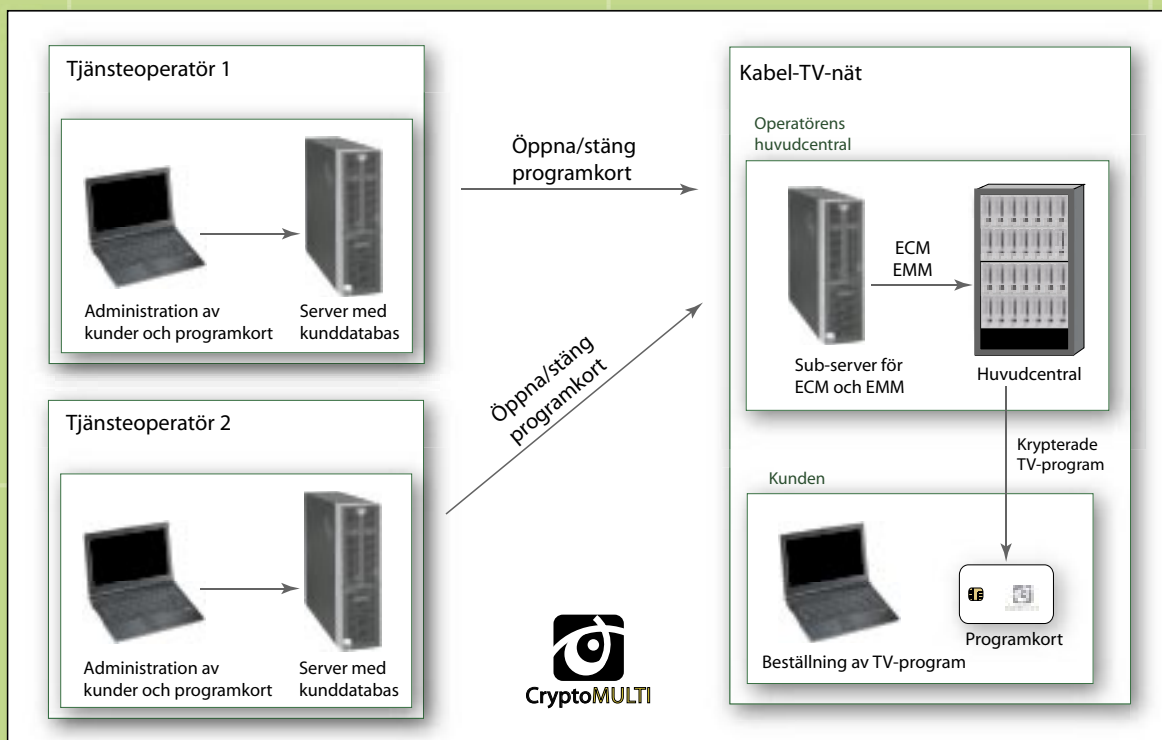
Tjänsteoperatör 1

Administration av kunder och programkort

Server med kunddatabas

Öppna/stäng programkort

Kabel-TV-nät

Operatörens huvudcentral

ECM EMM

Sub-server för ECM och EMM

Huvudcentral

Öppna/stäng programkort

Tjänsteoperatör 2

Administration av kunder och programkort

Server med kunddatabas

Krypterade TV-program

Kunden

Programkort

Beställning av TV-program

CryptoMULTI